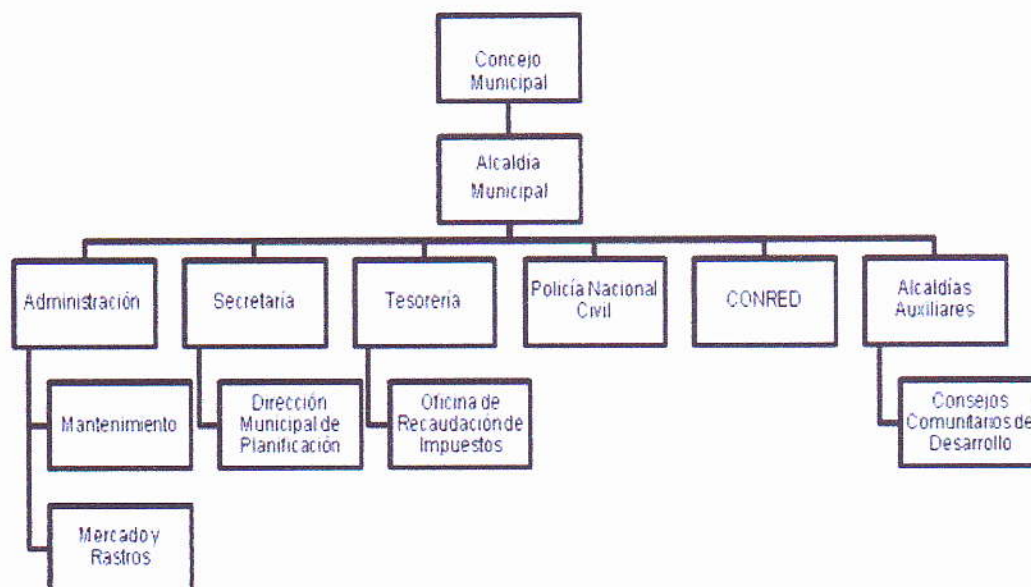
Concejo Municipal

Alcaldia Municipal

Administración

Secretaria

Tesorería

Policía Nacional Civil

CONRED

Alcaldias Auxiliares

Mantenimiento

Mercado y Rastros

Dirección Municipal de Planificación

Oficina de Recaudación de Impuestos

Consejos Comunitarios de Desarrollo